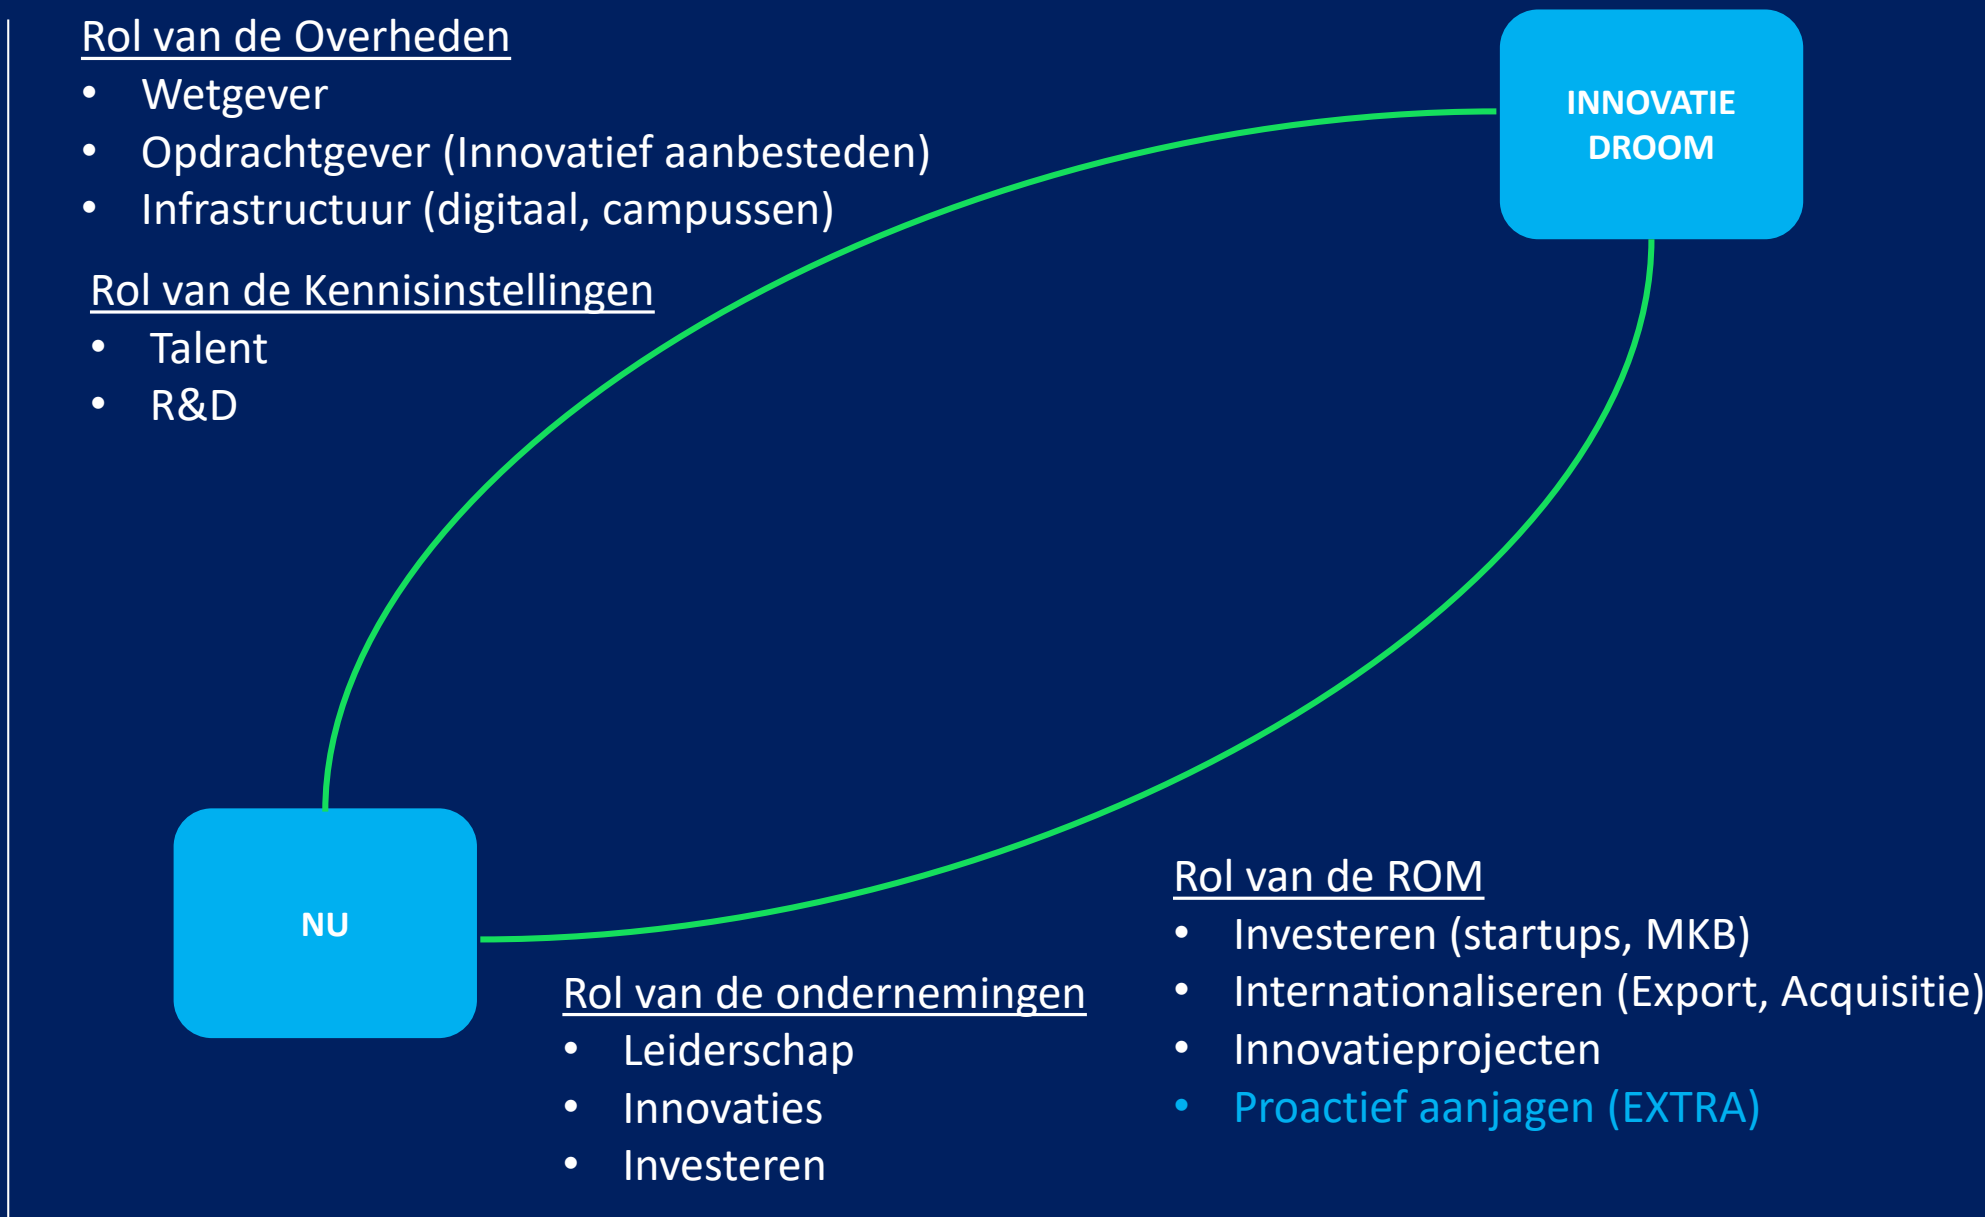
Rol van de Overheden
- Wetgever
- Opdrachtgever (Innovatief aanbesteden)
- Infrastructuur (digitaal, campussen)

Rol van de Kennisinstellingen
- Talent
- R&D

INNOVATIE DROOM

NU

Rol van de ondernemingen
- Leiderschap
- Innovaties
- Investeren

Rol van de ROM
- Investeren (startups, MKB)
- Internationaliseren (Export, Acquisitie)
- Innovatieprojecten
- Proactief aanjagen (EXTRA)